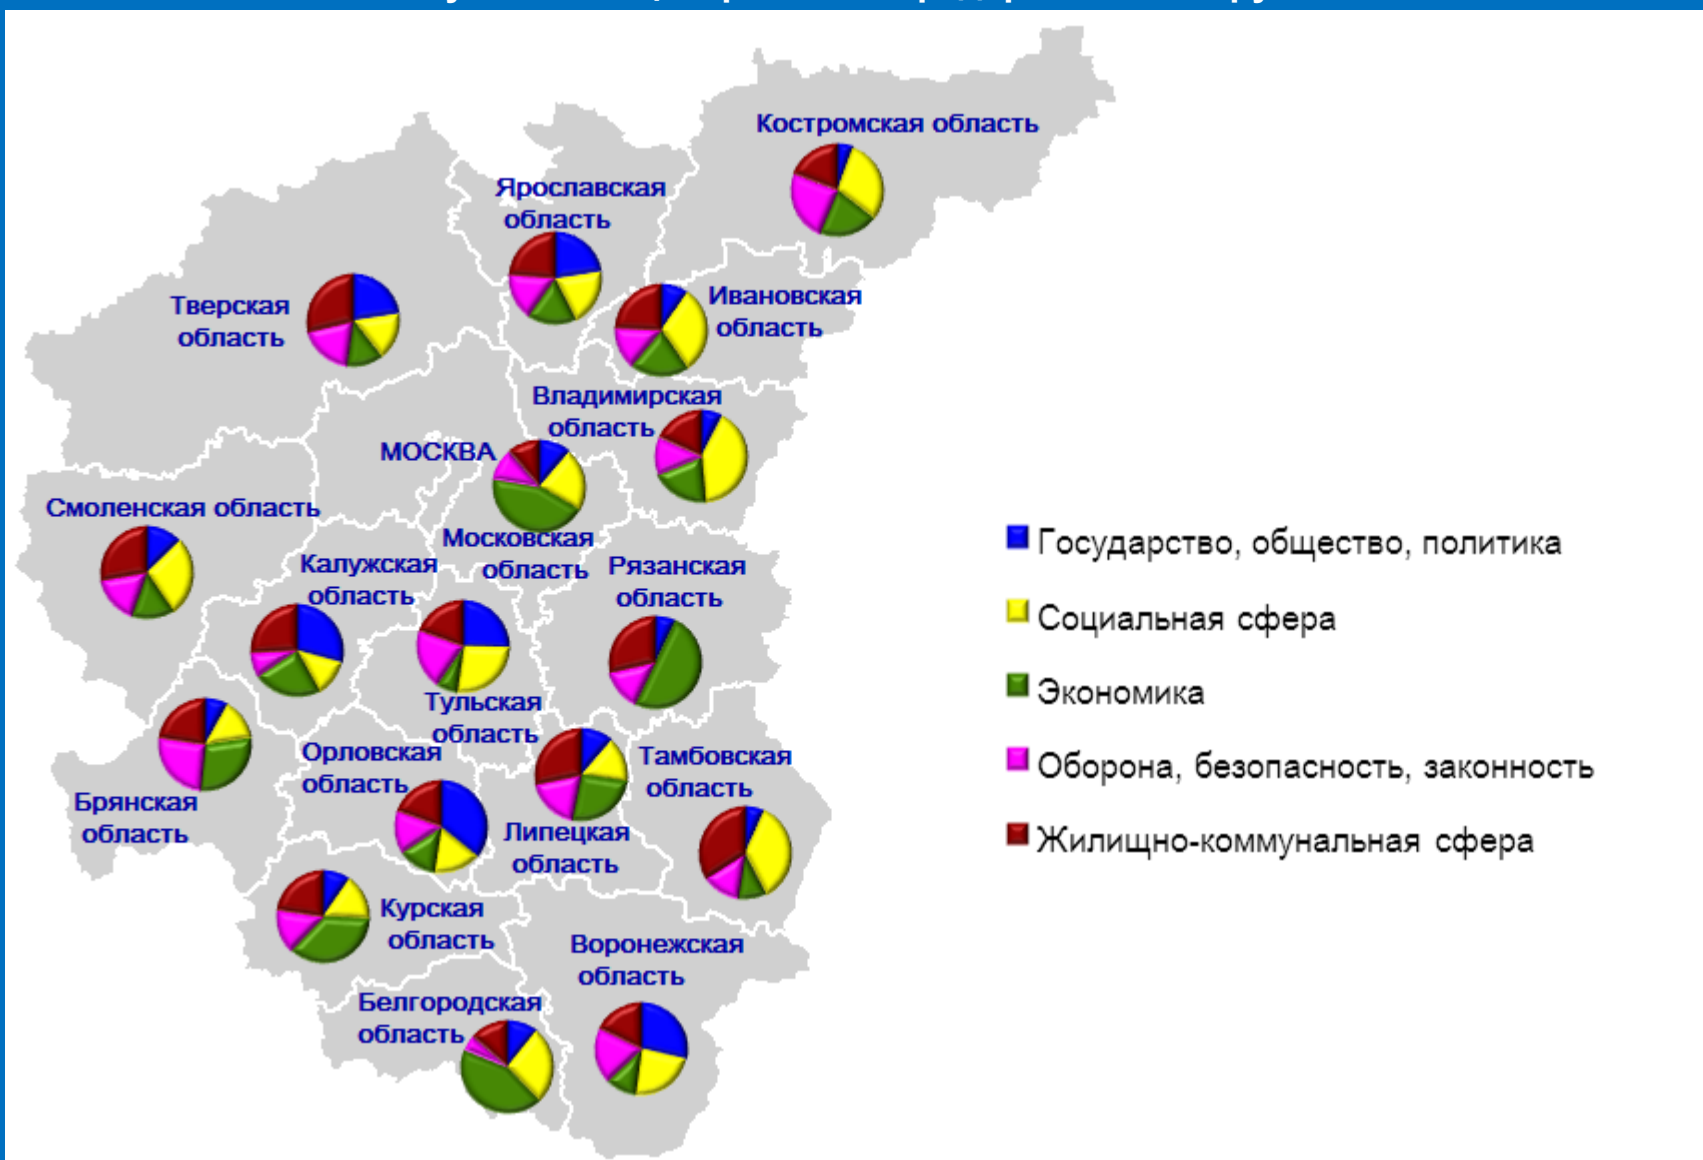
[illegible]

Костромская область

Ярославская область

Тверская область

Ивановская область

Владимирская область

МОСКВА

Смоленская область

Московская область

Калужская область

Рязанская область

Тульская область

Орловская область

Тамбовская область

Брянская область

Липецкая область

Курская область

Воронежская область

Белгородская область

Государство, общество, политика

Социальная сфера

Экономика

Оборона, безопасность, законность

Жилищно-коммунальная сфера